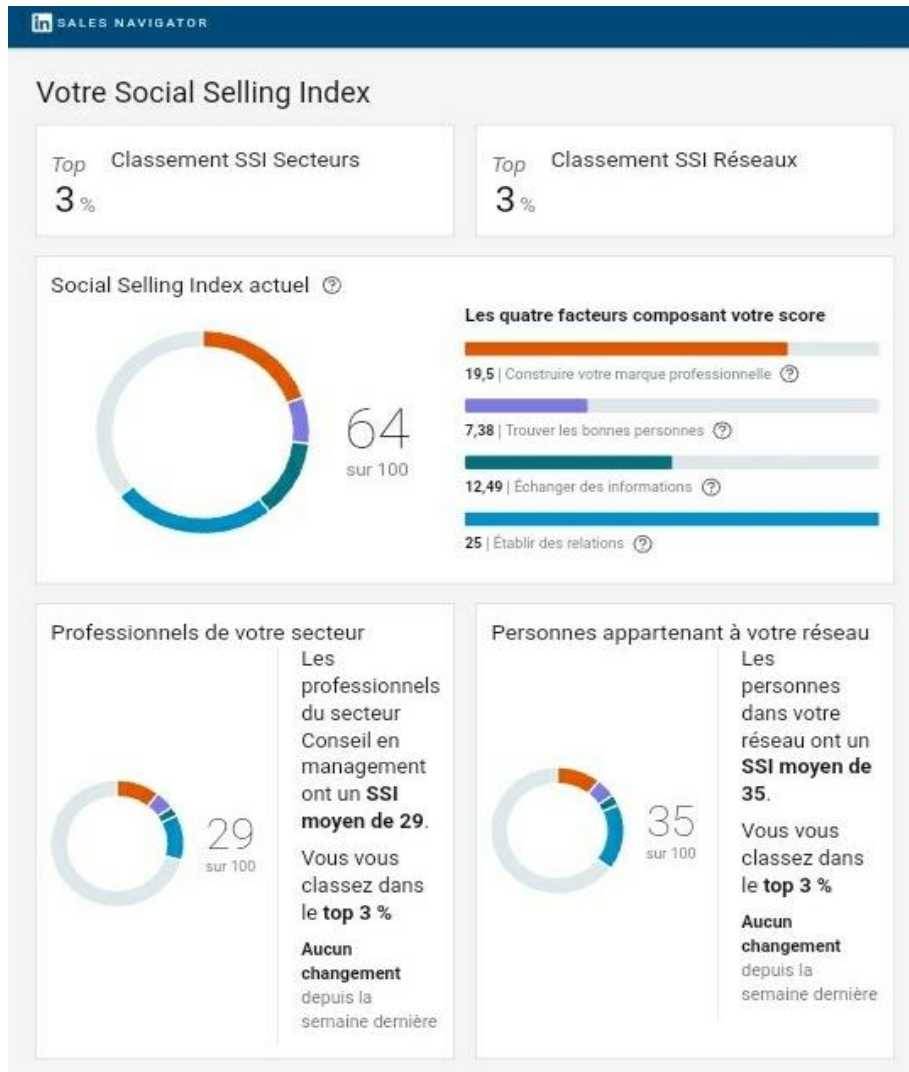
in SALES NAVIGATOR

Votre Social Selling Index

Top
3 %
Classement SSI Secteurs

Top
3 %
Classement SSI Réseaux

Social Selling Index actuel ⓘ

64
sur 100

Les quatre facteurs composant votre score

19,5 | Construire votre marque professionnelle ⓘ

7,38 | Trouver les bonnes personnes ⓘ

12,49 | Échanger des informations ⓘ

25 | Établir des relations ⓘ

Professionnels de votre secteur

29
sur 100

Les professionnels du secteur Conseil en management ont un **SSI moyen de 29**.

Vous vous classez dans le **top 3 %**

**Aucun changement** depuis la semaine dernière

Personnes appartenant à votre réseau

35
sur 100

Les personnes dans votre réseau ont un **SSI moyen de 35**.

Vous vous classez dans le **top 3 %**

**Aucun changement** depuis la semaine dernière